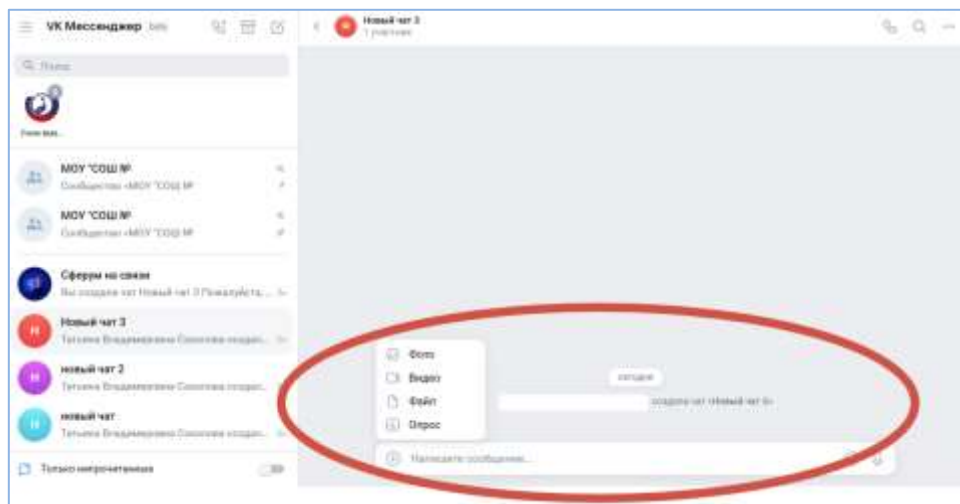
VK Мессенджер beta

Поиск

Учим вас...

МОУ "СОШ №
Сообщество «МОУ "СОШ №

МОУ "СОШ №
Сообщество «МОУ "СОШ №

Сферум на связи
Вы создали чат Новый чат 3 Пожалуйста, ...

Новый чат 3
Татьяна Владимировна Соколова создал...

новый чат 2
Татьяна Владимировна Соколова создал...

новый чат
Татьяна Владимировна Соколова создал...

Только непрочитанные

Новый чат 3
1 участник

Фото
Видео
Файл
Опрос

сегодня

создала чат «Новый чат 3»

Напишите сообщение...